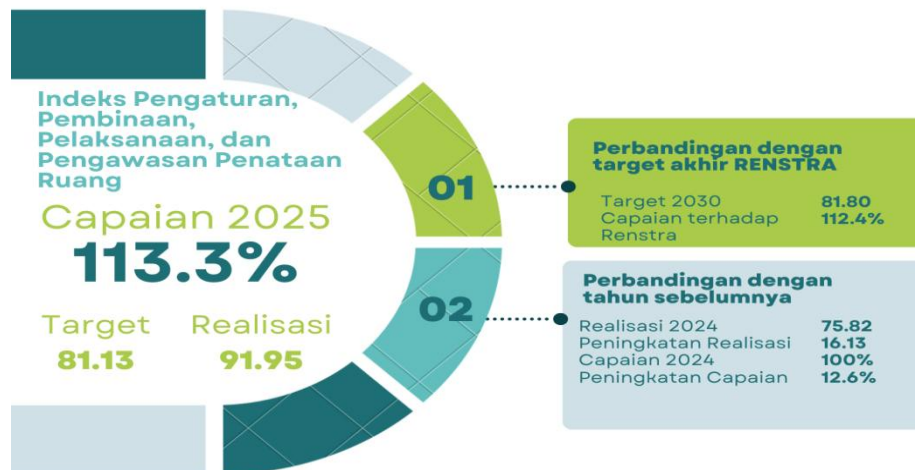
Indeks Pengaturan, Pembinaan, Pelaksanaan, dan Pengawasan Penataan Ruang

Capaian 2025

113.3%

Target
81.13

Realisasi
91.95

01

02

Perbandingan dengan target akhir RENSTRA

| | |
|---|---|
| Target 2030 | 81.80 |
| Capaian terhadap Renstra | 112.4% |

Perbandingan dengan tahun sebelumnya

| | |
|---|---|
| Realisasi 2024 | 75.82 |
| Peningkatan Realisasi | 16.13 |
| Capaian 2024 | 100% |
| Peningkatan Capaian | 12.6% |